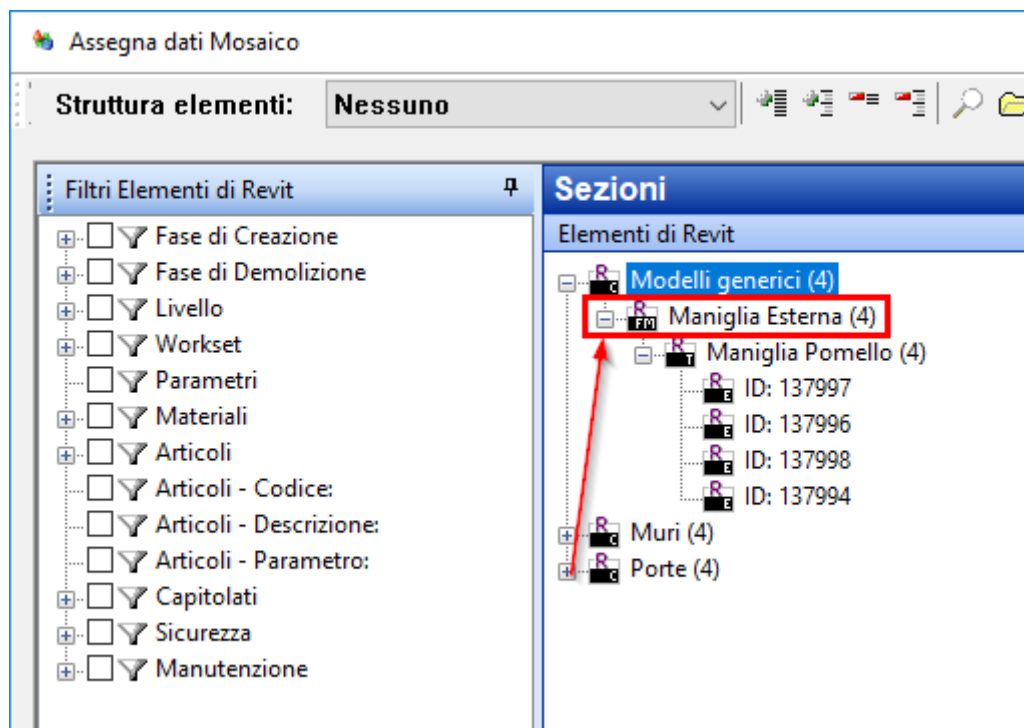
Assegna dati Mosaico

Struttura elementi: Nessuno

Filtri Elementi di Revit

Fase di Creazione
Fase di Demolizione
Livello
Workset
Parametri
Materiali
Articoli
Articoli - Codice:
Articoli - Descrizione:
Articoli - Parametro:
Capitolati
Sicurezza
Manutenzione

Sezioni

Elementi di Revit

Modelli generici (4)
Maniglia Esterna (4)
Maniglia Pomello (4)
ID: 137997
ID: 137996
ID: 137998
ID: 137994
Muri (4)
Porte (4)